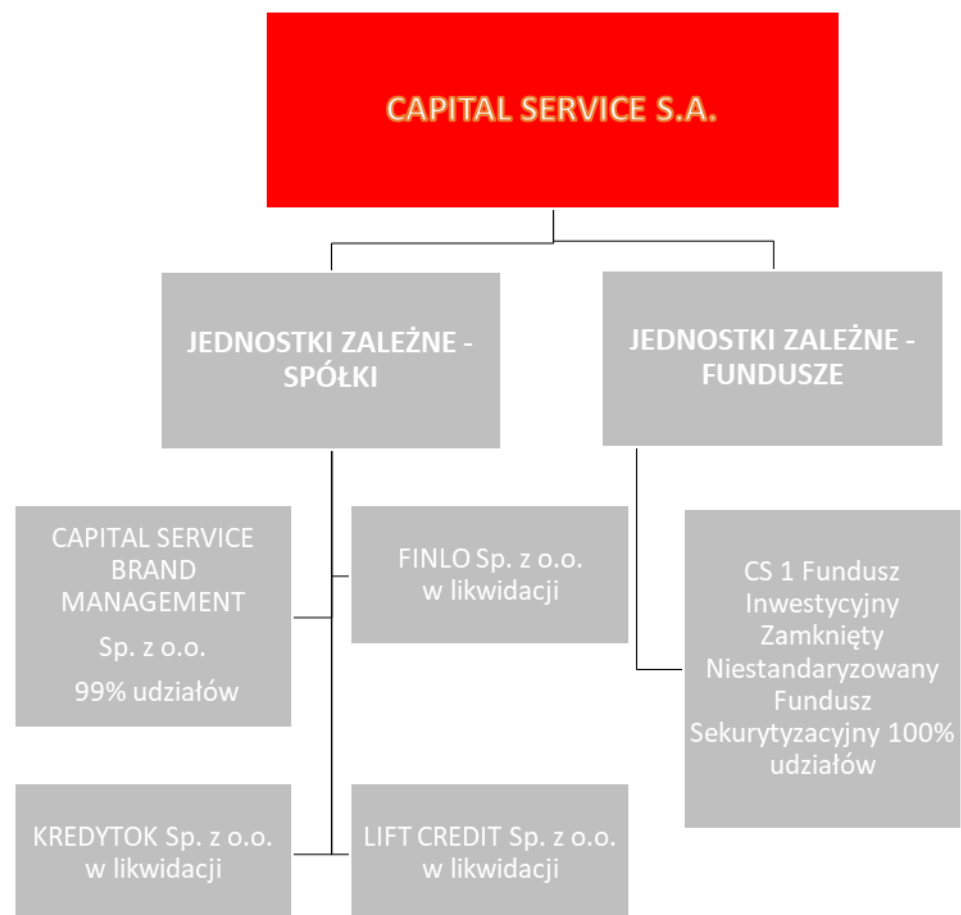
CAPITAL SERVICE S.A.

JEDNOSTKI ZALEŻNE - SPÓŁKI

JEDNOSTKI ZALEŻNE - FUNDUSZE

CAPITAL SERVICE BRAND MANAGEMENT Sp. z o.o. 99% udziałów

FINLO Sp. z o.o. w likwidacji

CS 1 Fundusz Inwestycyjny Zamknięty Niestandaryzowany Fundusz Sekurytyzacyjny 100% udziałów

KREDYTOK Sp. z o.o. w likwidacji

LIFT CREDIT Sp. z o.o. w likwidacji